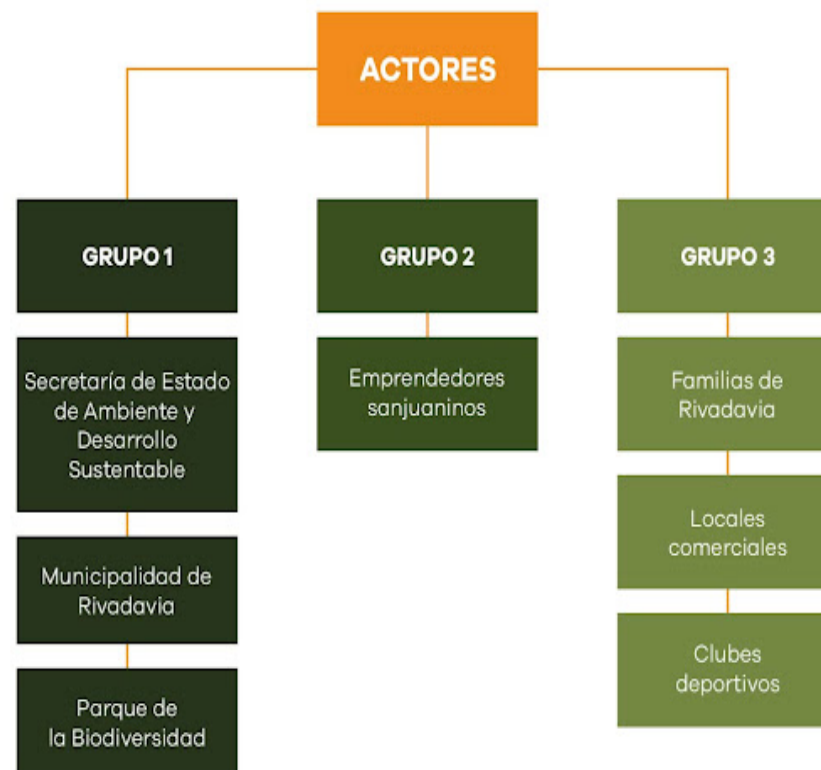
ACTORES

GRUPO 1

Secretaría de Estado de Ambiente y Desarrollo Sustentable

Municipalidad de Rivadavia

Parque de la Biodiversidad

GRUPO 2

Emprendedores sanjuaninos

GRUPO 3

Familias de Rivadavia

Locales comerciales

Clubes deportivos